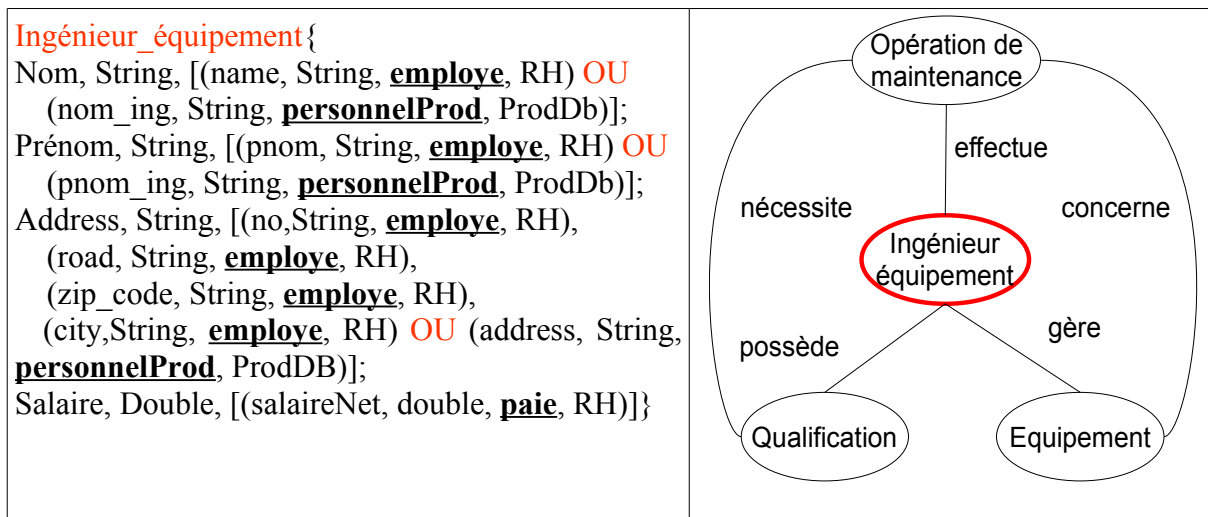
| Ingénieur_équipement{ Nom, String, [(name, String, **employe**, RH) OU (nom_ing, String, **personnelProd**, ProdDb)]; Prénom, String, [(pnom, String, **employe**, RH) OU (pnom_ing, String, **personnelProd**, ProdDb)]; Address, String, [(no,String, **employe**, RH), (road, String, **employe**, RH), (zip_code, String, **employe**, RH), (city,String, **employe**, RH) OU (address, String, **personnelProd**, ProdDB)]; Salaire, Double, [(salaireNet, double, **paie**, RH)]} | Opération de maintenance, effectue, nécessite, concerne, Ingénieur équipement, possède, gère, Qualification, Equipement |
|---|---|